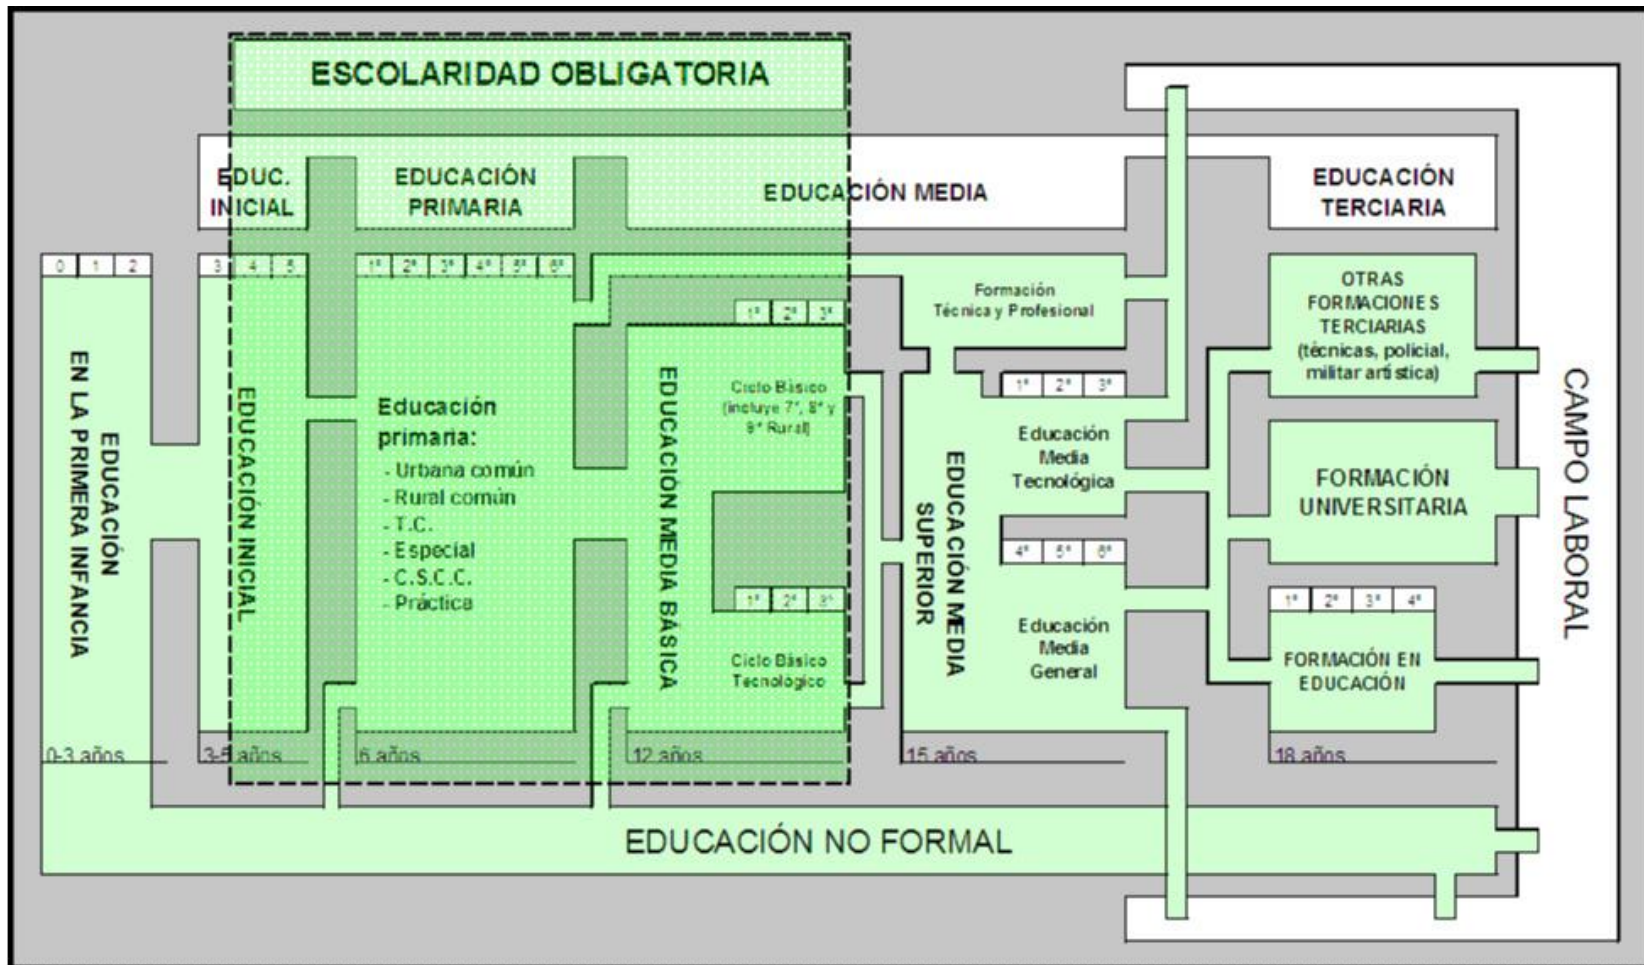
ESCOLARIDAD OBLIGATORIA

EDUC. INICIAL

EDUCACIÓN PRIMARIA

EDUCACIÓN MEDIA

EDUCACIÓN TERCIARIA

0 1 2

3 4 5

1° 2° 3° 4° 5° 6°

1° 2° 3°

Formación Técnica y Profesional

OTRAS FORMACIONES TERCIARIAS (técnicas, policial, militar artística)

EDUCACIÓN EN LA PRIMERA INFANCIA

EDUCACIÓN INICIAL

Educación primaria:
- Urbana común
- Rural común
- T.C.
- Especial
- C.S.C.C.
- Práctica

EDUCACIÓN MEDIA BÁSICA

Ciclo Básico (incluye 7°, 8° y 9° Rural)

1° 2° 3°

Ciclo Básico Tecnológico

EDUCACIÓN MEDIA SUPERIOR

1° 2° 3°

Educación Media Tecnológica

4° 5° 6°

Educación Media General

FORMACIÓN UNIVERSITARIA

1° 2° 3° 4°

FORMACIÓN EN EDUCACIÓN

CAMPO LABORAL

0-3 años

3-5 años

6 años

12 años

15 años

18 años

EDUCACIÓN NO FORMAL